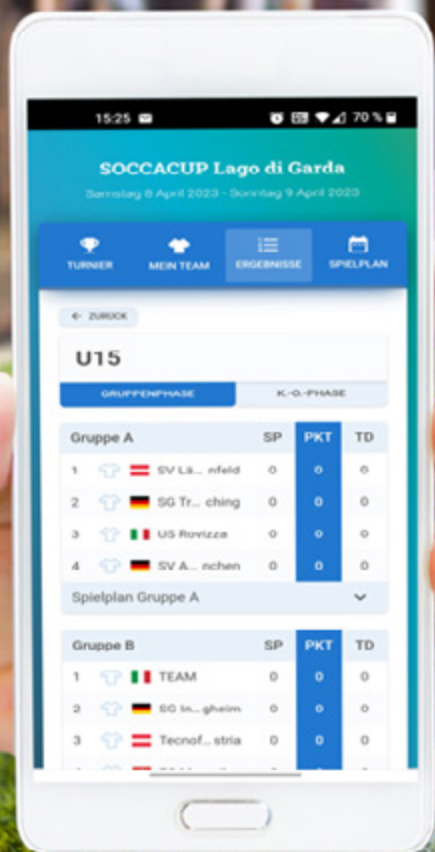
15:25 70 %

SOCCACUP Lago di Garda
Samstag 8 April 2023 - Sonntag 9 April 2023

TURNIER
MEIN TEAM
ERGEBNISSE
SPIELPLAN

← ZURÜCK

U15

GRUPPENPHASE
K.-O.-PHASE

| Gruppe A | SP | PKT | TD |
|---|---|---|---|
| 1 SV Lä... nfeld | 0 | 0 | 0 |
| 2 SG Tr... ching | 0 | 0 | 0 |
| 3 US Rovizza | 0 | 0 | 0 |
| 4 SV A... nchen | 0 | 0 | 0 |

Spielplan Gruppe A

| Gruppe B | SP | PKT | TD |
|---|---|---|---|
| 1 TEAM | 0 | 0 | 0 |
| 2 SG In... gheim | 0 | 0 | 0 |
| 3 Tecnof... stria | 0 | 0 | 0 |
| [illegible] | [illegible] | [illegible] | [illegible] |